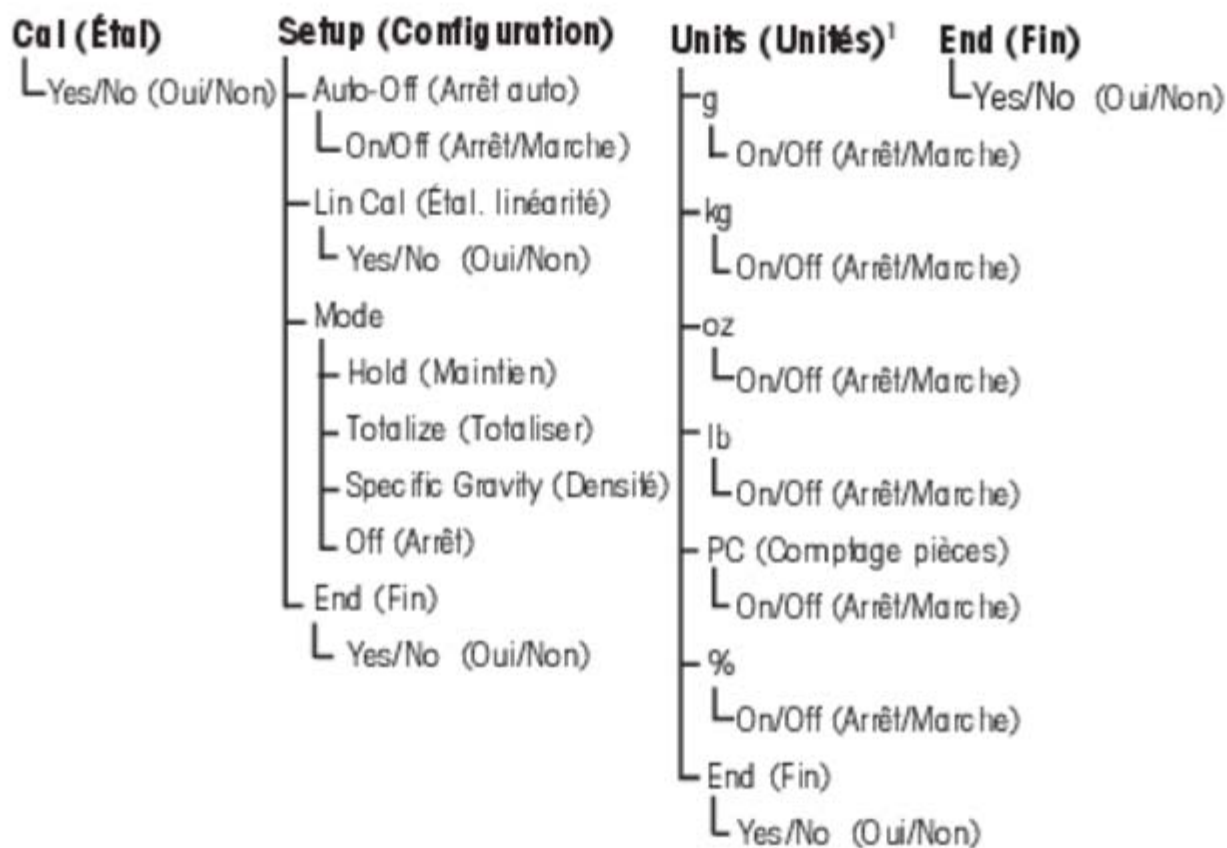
Cal (Étal)
Yes/No (Oui/Non)

Setup (Configuration)
Auto-Off (Arrêt auto)
On/Off (Arrêt/Marche)
Lin Cal (Étal. linéarité)
Yes/No (Oui/Non)
Mode
Hold (Maintien)
Totalize (Totaliser)
Specific Gravity (Densité)
Off (Arrêt)
End (Fin)
Yes/No (Oui/Non)

Units (Unités)$^1$
g
On/Off (Arrêt/Marche)
kg
On/Off (Arrêt/Marche)
oz
On/Off (Arrêt/Marche)
lb
On/Off (Arrêt/Marche)
PC (Comptage pièces)
On/Off (Arrêt/Marche)
%
On/Off (Arrêt/Marche)
End (Fin)
Yes/No (Oui/Non)

End (Fin)
Yes/No (Oui/Non)